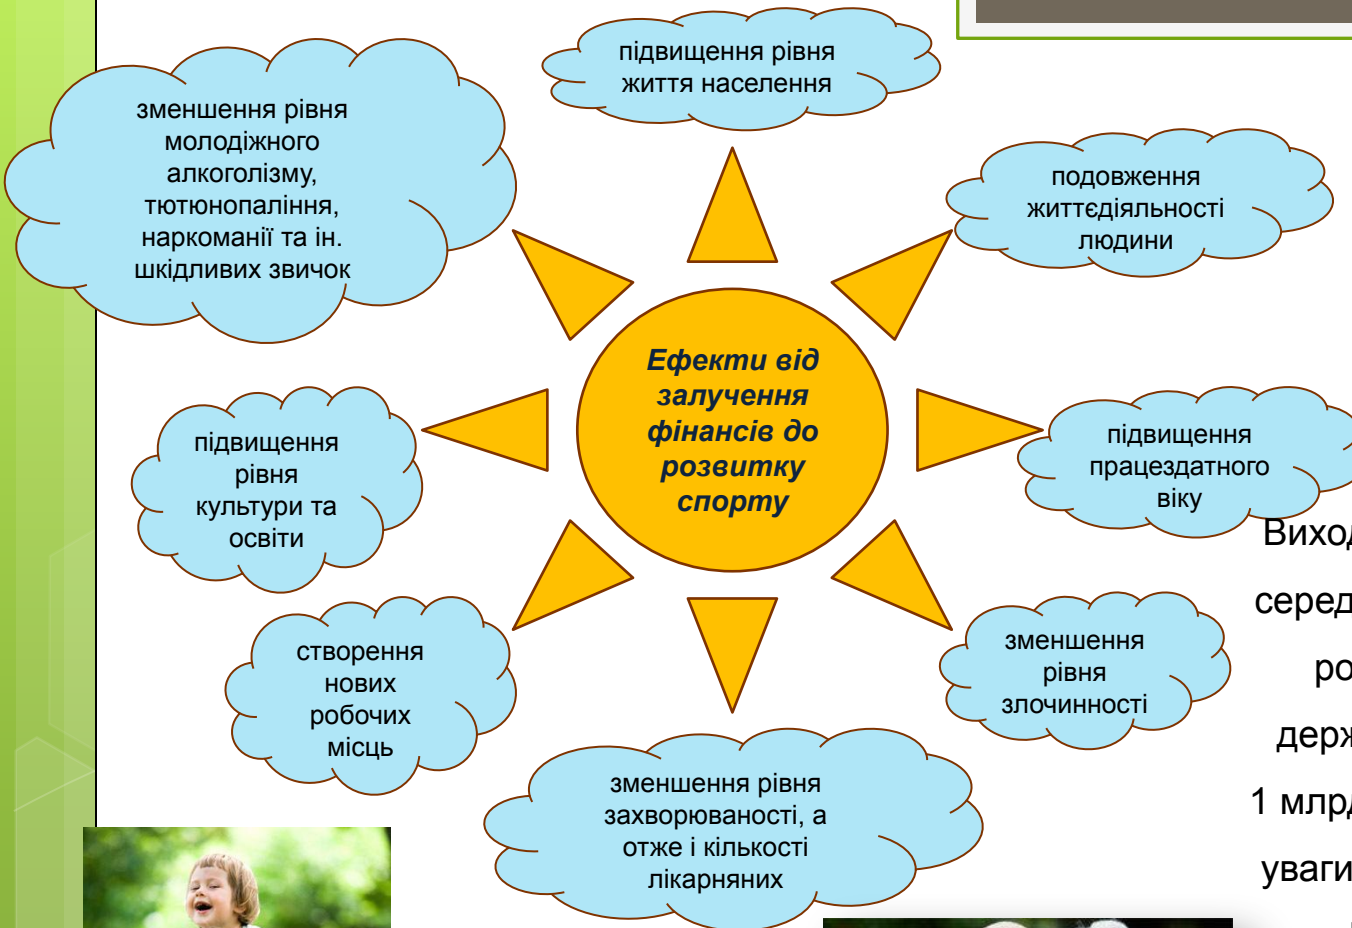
підвищення рівня життя населення

зменшення рівня молодіжного алкоголізму, тютюнопаління, наркоманії та ін. шкідливих звичок

подовження життєдіяльності людини

Ефекти від залучення фінансів до розвитку спорту

підвищення рівня культури та освіти

підвищення працездатного віку

створення нових робочих місць

зменшення рівня злочинності

зменшення рівня захворюваності, а отже і кількості лікарняних

Виход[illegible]
серед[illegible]
ро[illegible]
держ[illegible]
1 млрд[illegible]
уваги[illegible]